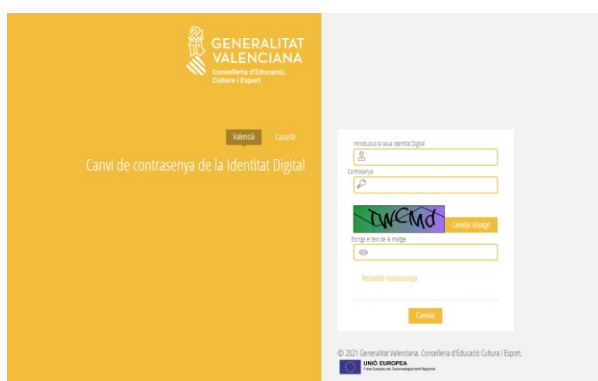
GENERALITAT VALENCIANA
Conselleria d'Educació, Cultura i Esport

Valencià Castellà

Canvi de contrasenya de la Identitat Digital

Introduïu la vostra identitat Digital

Contrasenya

JWCMd

Canviar imatge

Escriga el text de la imatge

Restablir contrasenya

Canviar

© 2021 Generalitat Valenciana. Conselleria d'Educació Cultura i Esport.

UNIÓ EUROPEA
Fons Europeu de Desenvolupament Regional